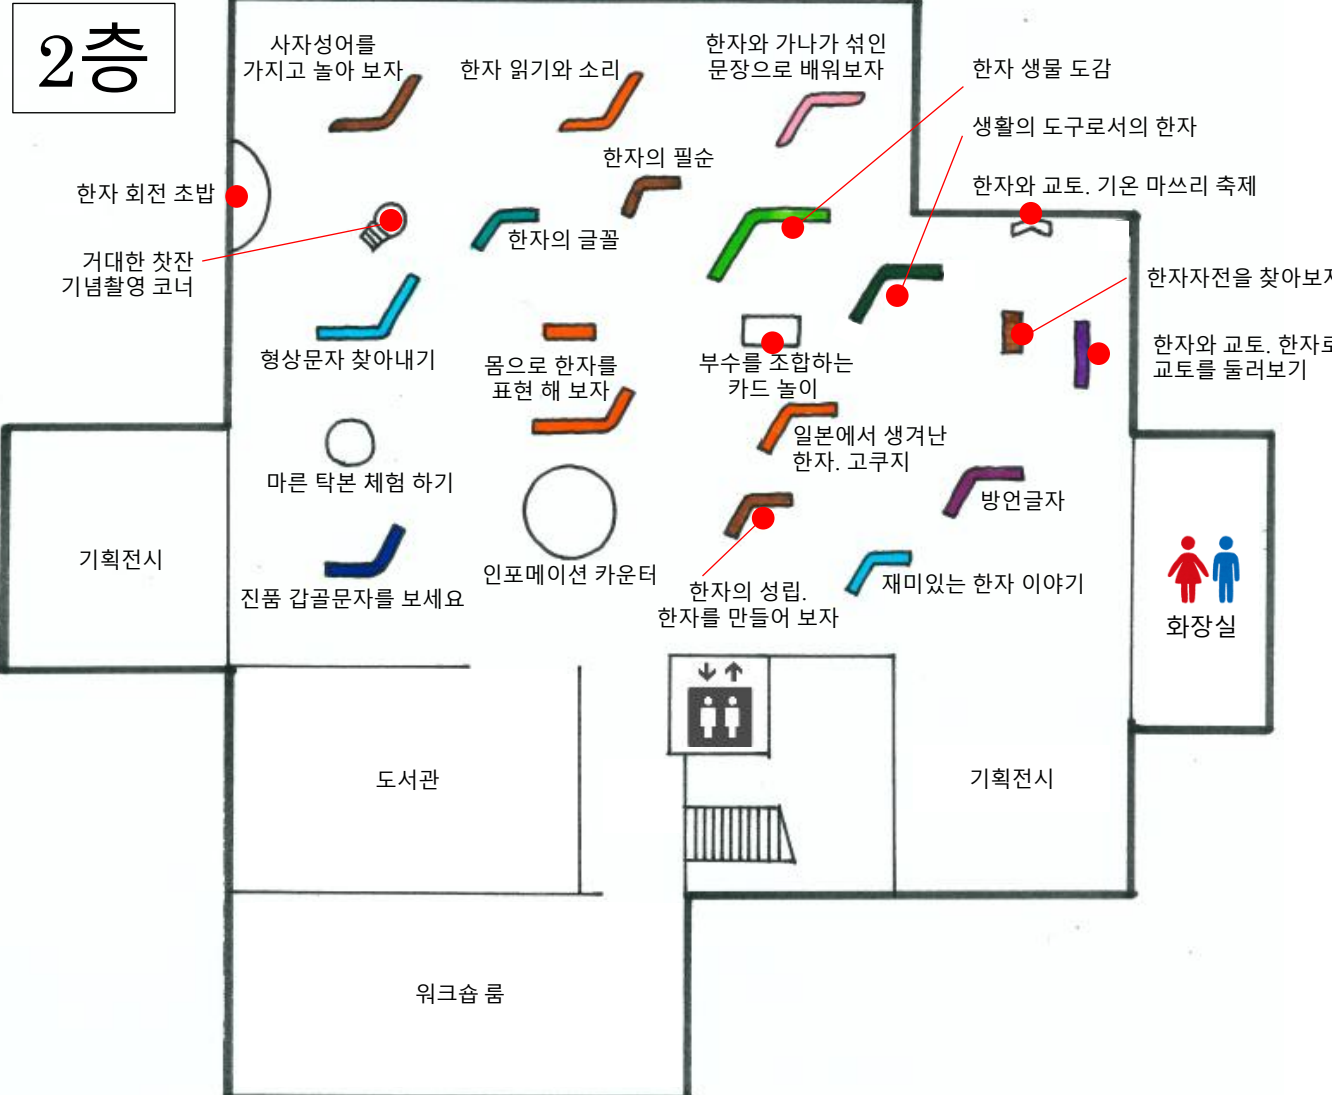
2층

사자성어를 가지고 놀아 보자

한자 읽기와 소리

한자와 가나가 섞인 문장으로 배워보자

한자 생물 도감

생활의 도구로서의 한자

한자와 교토. 기온 마쓰리 축제

한자의 필순

한자 회전 초밥

거대한 찻잔 기념촬영 코너

한자의 글꼴

한자자전을 찾아보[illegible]

한자와 교토. 한자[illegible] 교토를 둘러보기

형상문자 찾아내기

몸으로 한자를 표현 해 보자

부수를 조합하는 카드 놀이

일본에서 생겨난 한자. 고쿠지

마른 탁본 체험 하기

방언글자

기획전시

인포메이션 카운터

진품 갑골문자를 보세요

한자의 성립. 한자를 만들어 보자

재미있는 한자 이야기

화장실

도서관

기획전시

워크숍 룸